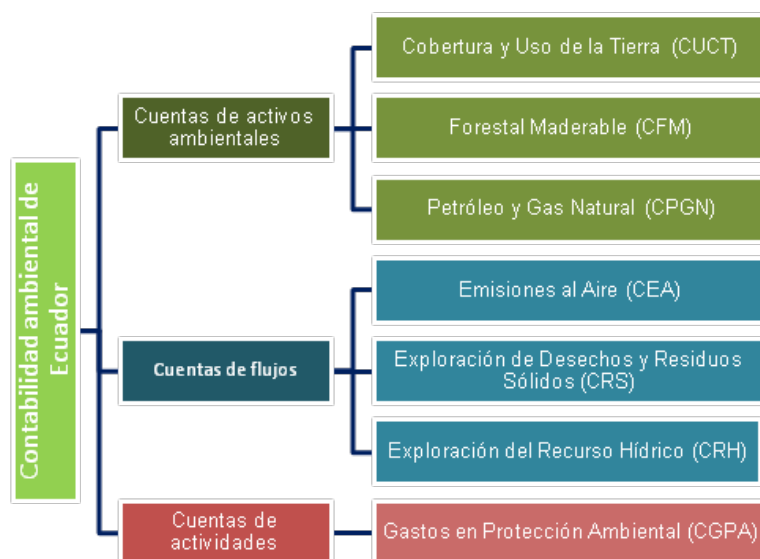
Contabilidad ambiental de Ecuador

Cuentas de activos ambientales

Cobertura y Uso de la Tierra (CUCT)

Forestal Maderable (CFM)

Petróleo y Gas Natural (CPGN)

Cuentas de flujos

Emisiones al Aire (CEA)

Exploración de Desechos y Residuos Sólidos (CRS)

Exploración del Recurso Hídrico (CRH)

Cuentas de actividades

Gastos en Protección Ambiental (CGPA)